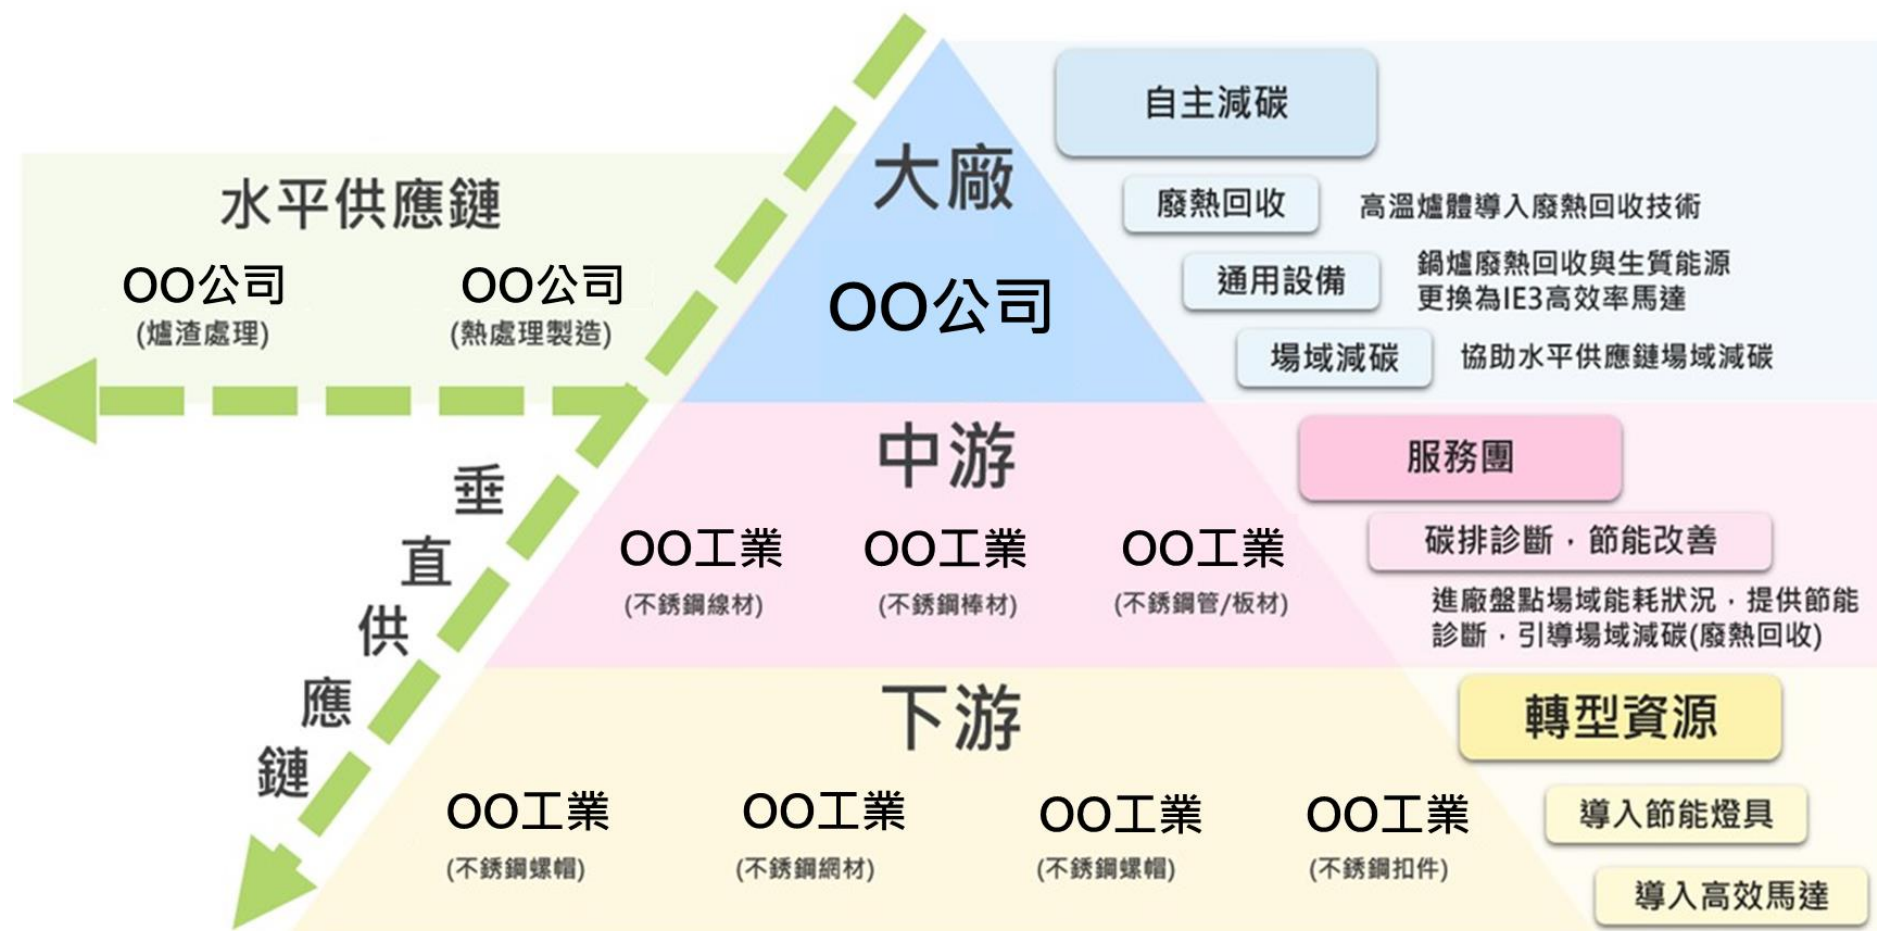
水平供應鏈

OO公司
(爐渣處理)

OO公司
(熱處理製造)

垂直供應鏈

大廠

OO公司

自主減碳

廢熱回收 高溫爐體導入廢熱回收技術

通用設備 鍋爐廢熱回收與生質能源 更換為IE3高效率馬達

場域減碳 協助水平供應鏈場域減碳

中游

OO工業
(不銹鋼線材)

OO工業
(不銹鋼棒材)

OO工業
(不銹鋼管/板材)

服務團

碳排診斷，節能改善

進廠盤點場域能耗狀況，提供節能診斷，引導場域減碳(廢熱回收)

下游

OO工業
(不銹鋼螺帽)

OO工業
(不銹鋼網材)

OO工業
(不銹鋼螺帽)

OO工業
(不銹鋼扣件)

轉型資源

導入節能燈具

導入高效馬達